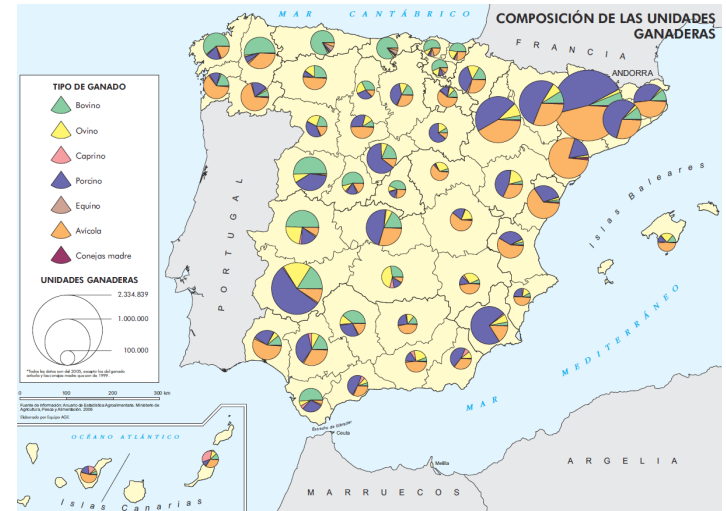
COMPOSICIÓN DE LAS UNIDADES GANADERAS

MAR CANTÁBRICO

FRANCIA

ANDORRA

TIPO DE GANADO

Bovino

Ovino

Caprino

Porcino

Equino

Avícola

Conejas madre

UNIDADES GANADERAS

2.334.839

1.000.000

100.000

*Todos los datos son del 2005, excepto los del ganado avícola y las conejas madre que son de 1999.

0 100 200 300 km

Fuente de información: Anuario de Estadística Agroalimentaria. Ministerio de Agricultura, Pesca y Alimentación. 2005

Elaborado por Equipo AGE

PORTUGAL

Islas Baleares

MAR MEDITERRÁNEO

Estrecho de Gibraltar

Ceuta

Melilla

ARGELIA

MARRUECOS

OCÉANO ATLÁNTICO

Islas Canarias